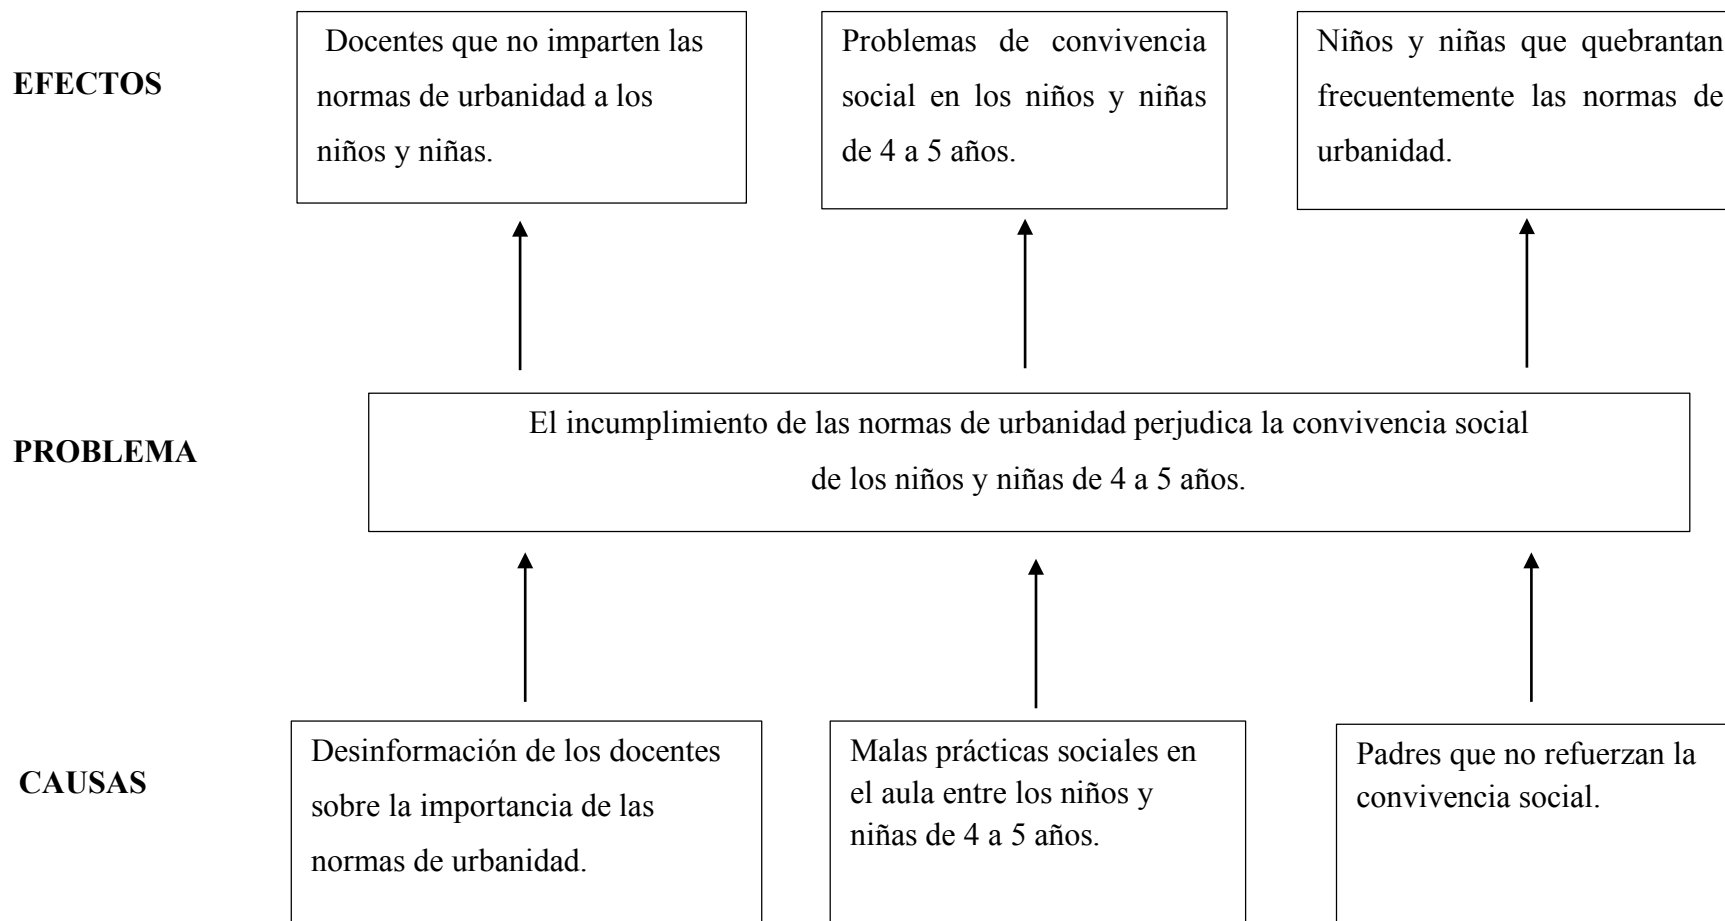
EFECTOS

Docentes que no imparten las normas de urbanidad a los niños y niñas.

Problemas de convivencia social en los niños y niñas de 4 a 5 años.

Niños y niñas que quebrantan frecuentemente las normas de urbanidad.

PROBLEMA

El incumplimiento de las normas de urbanidad perjudica la convivencia social de los niños y niñas de 4 a 5 años.

CAUSAS

Desinformación de los docentes sobre la importancia de las normas de urbanidad.

Malas prácticas sociales en el aula entre los niños y niñas de 4 a 5 años.

Padres que no refuerzan la convivencia social.